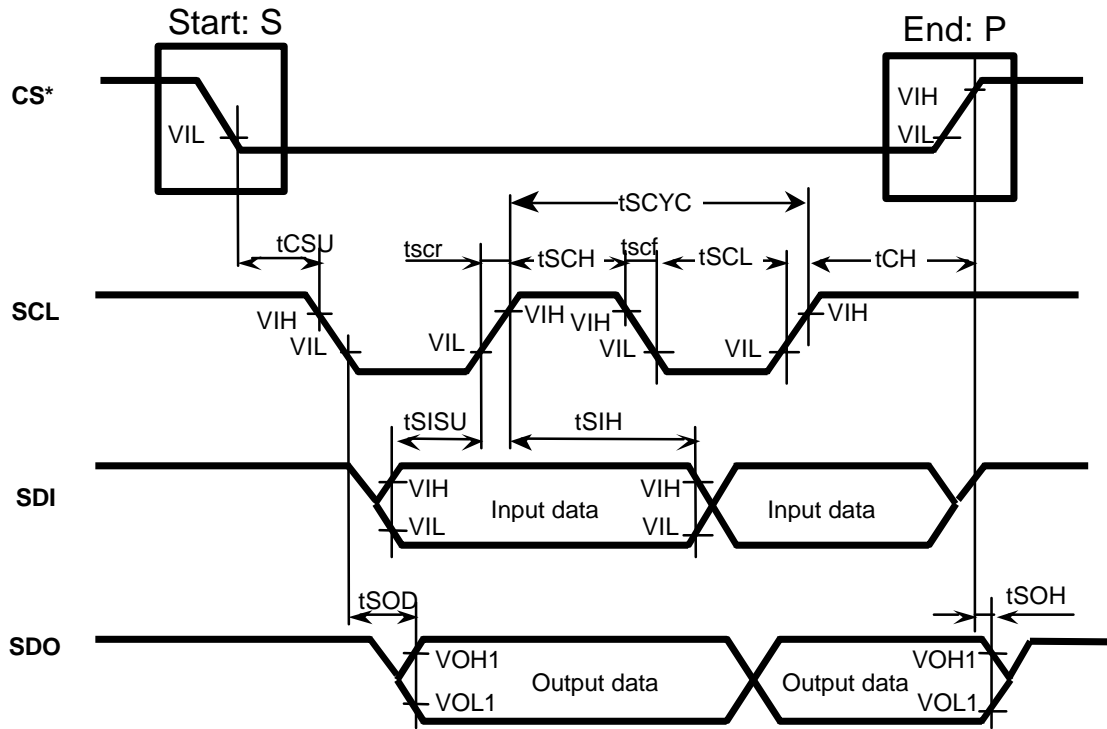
Start: S

End: P

CS*

VIL

VIH

VIL

tSCYC

tCSU

tscr

tSCH

tscf

tSCL

tCH

SCL

VIH

VIL

VIL

VIH

VIH

VIL

VIL

VIH

tSISU

tSIH

SDI

VIH

VIL

Input data

VIH

VIL

Input data

tSOD

tSOH

SDO

VOH1

VOL1

Output data

Output data

VOH1

VOL1